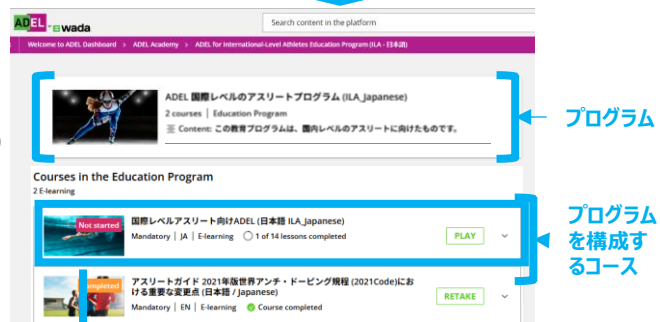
ADEL for e-wada

Search content in the platform

Welcome to ADEL Dashboard › ADEL Academy › ADEL for International-Level Athletes Education Program (ILA - 日本語)

ADEL 国際レベルのアスリートプログラム (ILA_Japanese)

2 courses | Education Program

Content: この教育プログラムは、国内レベルのアスリートに向けたものです。

プログラム

Courses in the Education Program

2 E-learning

Not started

国際レベルアスリート向けADEL (日本語 ILA_Japanese)

Mandatory | JA | E-learning 1 of 14 lessons completed

PLAY

プログラムを構成するコース

Completed

アスリートガイド 2021年版世界アンチ・ドーピング規程 (2021Code)における重要な変更点 (日本語 / Japanese)

Mandatory | EN | E-learning Course completed

RETAKE